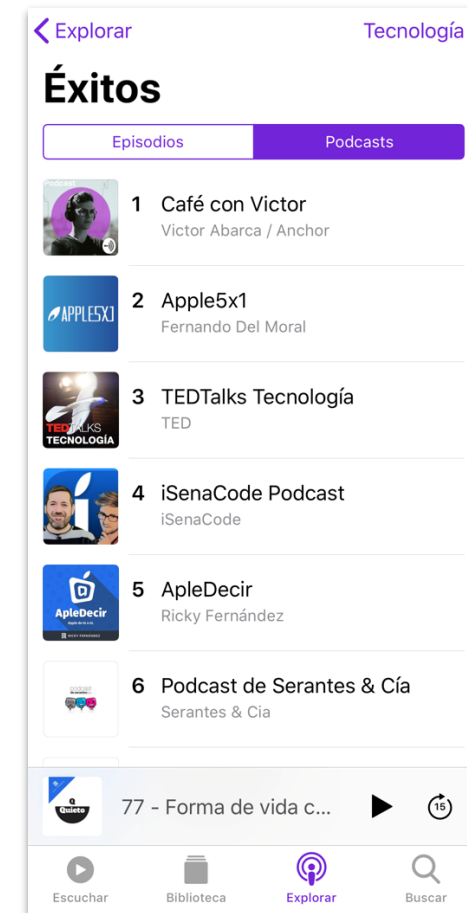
< Explorar
Tecnología

Éxitos

Episodios
Podcasts

1 Café con Victor
Victor Abarca / Anchor

APPLE5X1
2 Apple5x1
Fernando Del Moral

TEDTALKS TECNOLOGÍA
3 TEDTalks Tecnología
TED

4 iSenaCode Podcast
iSenaCode

ApleDecir
5 ApleDecir
Ricky Fernández

6 Podcast de Serantes & Cía
Serantes & Cia

Quieto
77 - Forma de vida c...
15

Escuchar
Biblioteca
Explorar
Buscar